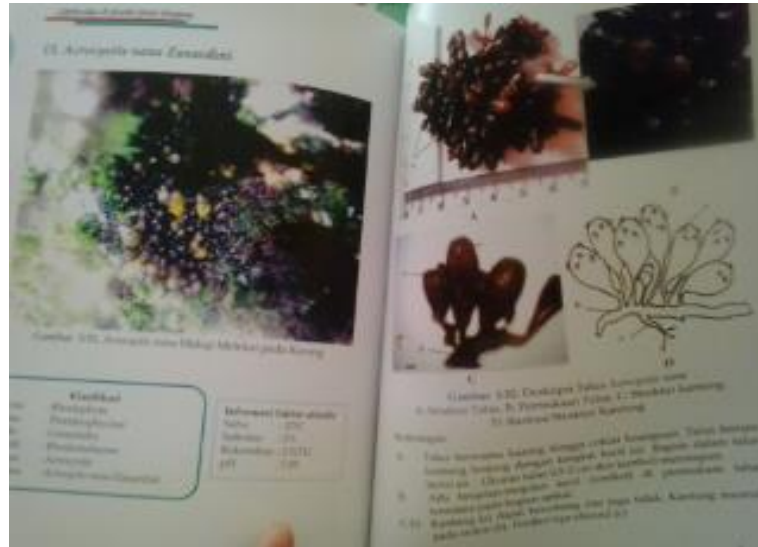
15. Aerosporella tanae Zanardini

Gambar 3.32. Aerosporella tanae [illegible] pada karang

Klasifikasi
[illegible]

Informasi faktor abiotik
Suhu : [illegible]
Salinitas : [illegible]
Kekeruhan : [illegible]
pH : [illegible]

A

C

D

Gambar 3.32. Deskripsi Talus Aerosporella tanae
A. Struktur Talus, B. Permukaan Talus, C. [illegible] karang
D. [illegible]

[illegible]